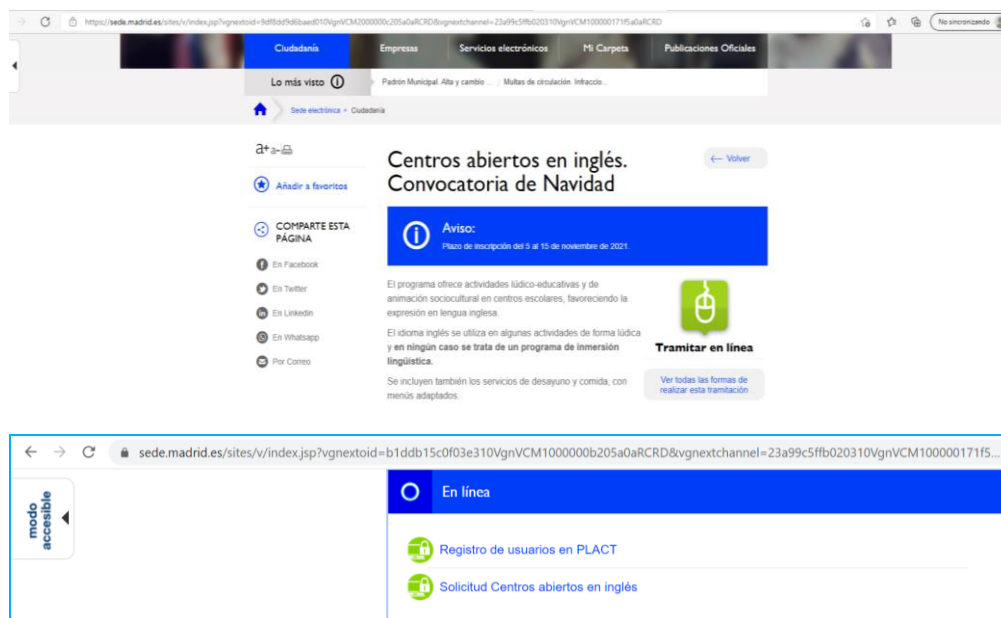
https://sede.madrid.es/sites/v/index.jsp?vgnextoid=9df8dd9d6baed010VgnVCM2000000c205a0aRCRD&vgnextchannel=23a99c5ffb020310VgnVCM100000171f5a0aRCRD

No sincronizando

Ciudadanía | Empresas | Servicios electrónicos | Mi Carpeta | Publicaciones Oficiales

Lo más visto

Padrón Municipal. Alta y cambio ... | Multas de circulación. Infraccio...

Sede electrónica > Ciudadanía

a+ a-

Añadir a favoritos

COMPARTE ESTA PÁGINA

En Facebook

En Twitter

En Linkedin

En Whatsapp

Por Correo

Centros abiertos en inglés. Convocatoria de Navidad

Volver

Aviso:

Plazo de inscripción del 5 al 15 de noviembre de 2021.

El programa ofrece actividades lúdico-educativas y de animación sociocultural en centros escolares, favoreciendo la expresión en lengua inglesa.

El idioma inglés se utiliza en algunas actividades de forma lúdica y **en ningún caso se trata de un programa de inmersión lingüística.**

Se incluyen también los servicios de desayuno y comida, con menús adaptados.

Tramitar en línea

Ver todas las formas de realizar esta tramitación

sede.madrid.es/sites/v/index.jsp?vgnextoid=b1ddb15c0f03e310VgnVCM1000000b205a0aRCRD&vgnextchannel=23a99c5ffb020310VgnVCM100000171f5...

modo accesible

En línea

Registro de usuarios en PLACT

Solicitud Centros abiertos en inglés